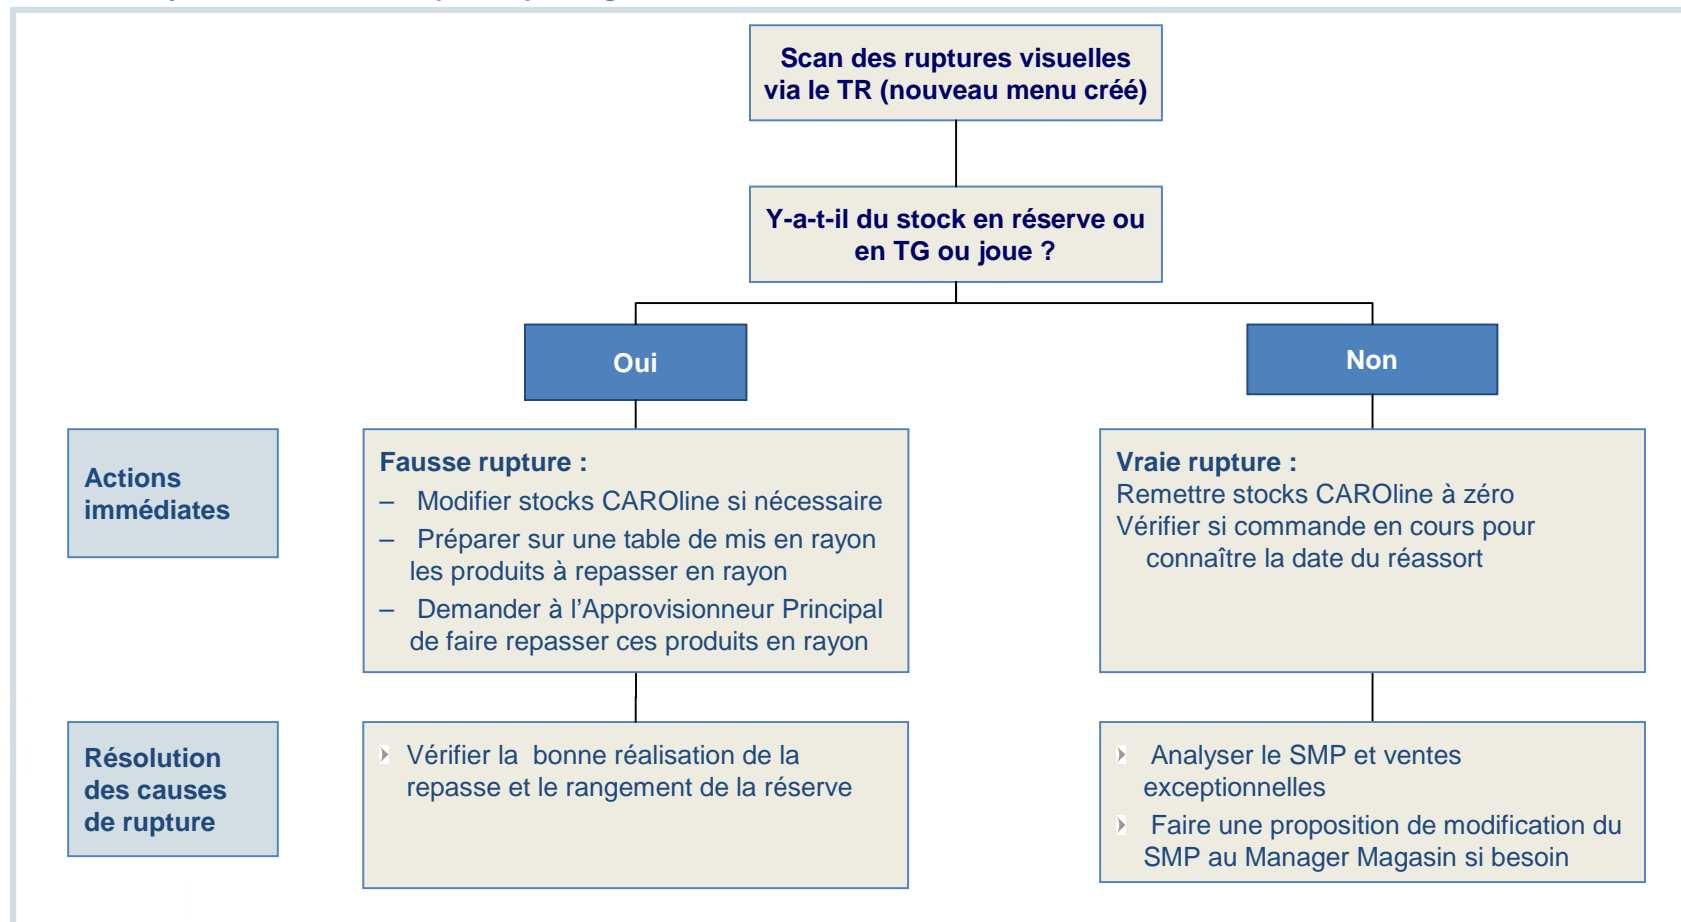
Scan des ruptures visuelles via le TR (nouveau menu créé)

Y-a-t-il du stock en réserve ou en TG ou joue ?

Oui

Non

Actions immédiates

Fausse rupture :
– Modifier stocks CAROline si nécessaire
– Préparer sur une table de mis en rayon les produits à repasser en rayon
– Demander à l'Approvisionneur Principal de faire repasser ces produits en rayon

Vraie rupture :
Remettre stocks CAROline à zéro
Vérifier si commande en cours pour connaître la date du réassort

Résolution des causes de rupture

Vérifier la bonne réalisation de la repasse et le rangement de la réserve

Analyser le SMP et ventes exceptionnelles
Faire une proposition de modification du SMP au Manager Magasin si besoin